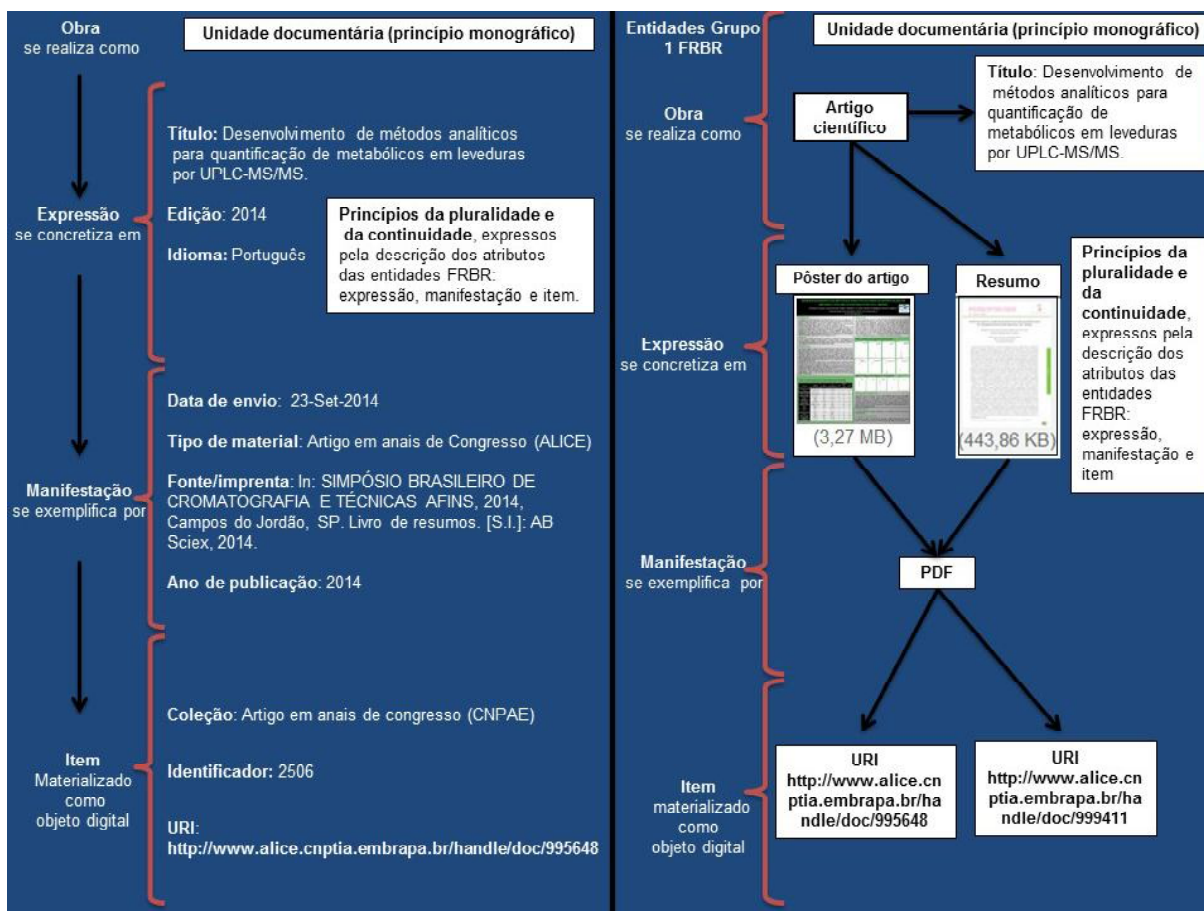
Obra
se realiza como

Unidade documentária (princípio monográfico)

Título: Desenvolvimento de métodos analíticos para quantificação de metabólicos em leveduras por UPLC-MS/MS.

Expressão
se concretiza em

Edição: 2014

Idioma: Português

Princípios da pluralidade e da continuidade, expressos pela descrição dos atributos das entidades FRBR: expressão, manifestação e item.

Data de envio: 23-Set-2014

Tipo de material: Artigo em anais de Congresso (ALICE)

Manifestação
se exemplifica por

Fonte/imprenta: In: SIMPÓSIO BRASILEIRO DE CROMATOGRAFIA E TÉCNICAS AFINS, 2014, Campos do Jordão, SP. Livro de resumos. [S.l.]: AB Sciex, 2014.

Ano de publicação: 2014

Coleção: Artigo em anais de congresso (CNPAE)

Item
Materializado como objeto digital

Identificador: 2506

URI: http://www.alice.cnptia.embrapa.br/handle/doc/995648

Entidades Grupo 1 FRBR

Unidade documentária (princípio monográfico)

Obra
se realiza como

Artigo científico

Título: Desenvolvimento de métodos analíticos para quantificação de metabólicos em leveduras por UPLC-MS/MS.

Pôster do artigo

Resumo

Princípios da pluralidade e da continuidade, expressos pela descrição dos atributos das entidades FRBR: expressão, manifestação e item

Expressão
se concretiza em

(3,27 MB)

(443,86 KB)

Manifestação
se exemplifica por

PDF

URI
http://www.alice.cnptia.embrapa.br/handle/doc/995648

URI
http://www.alice.cnptia.embrapa.br/handle/doc/999411

Item
materializado como objeto digital